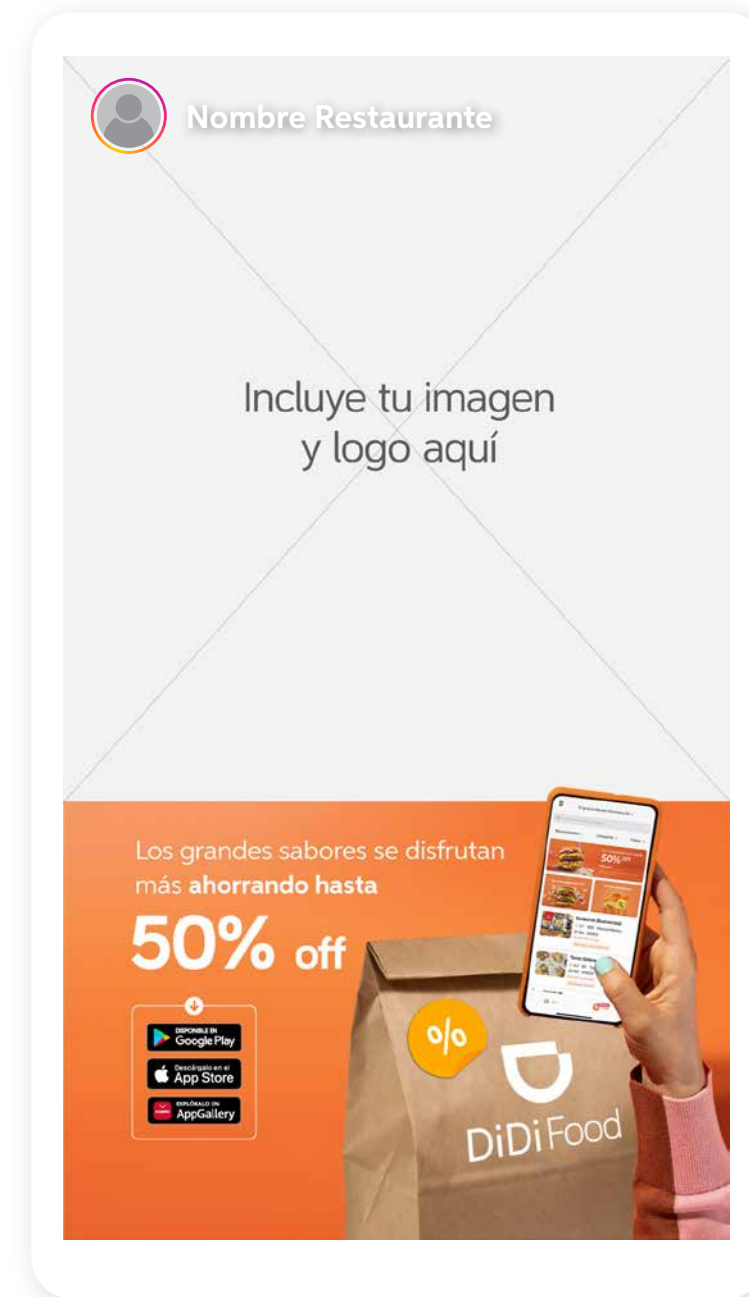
Nombre Restaurante

Incluye tu imagen y logo aquí

Los grandes sabores se disfrutan más ahorrando hasta

50% off

DISPONIBLE EN Google Play

Descárgalo en el App Store

EXPLÓRALO EN AppGallery

%

DiDi Food